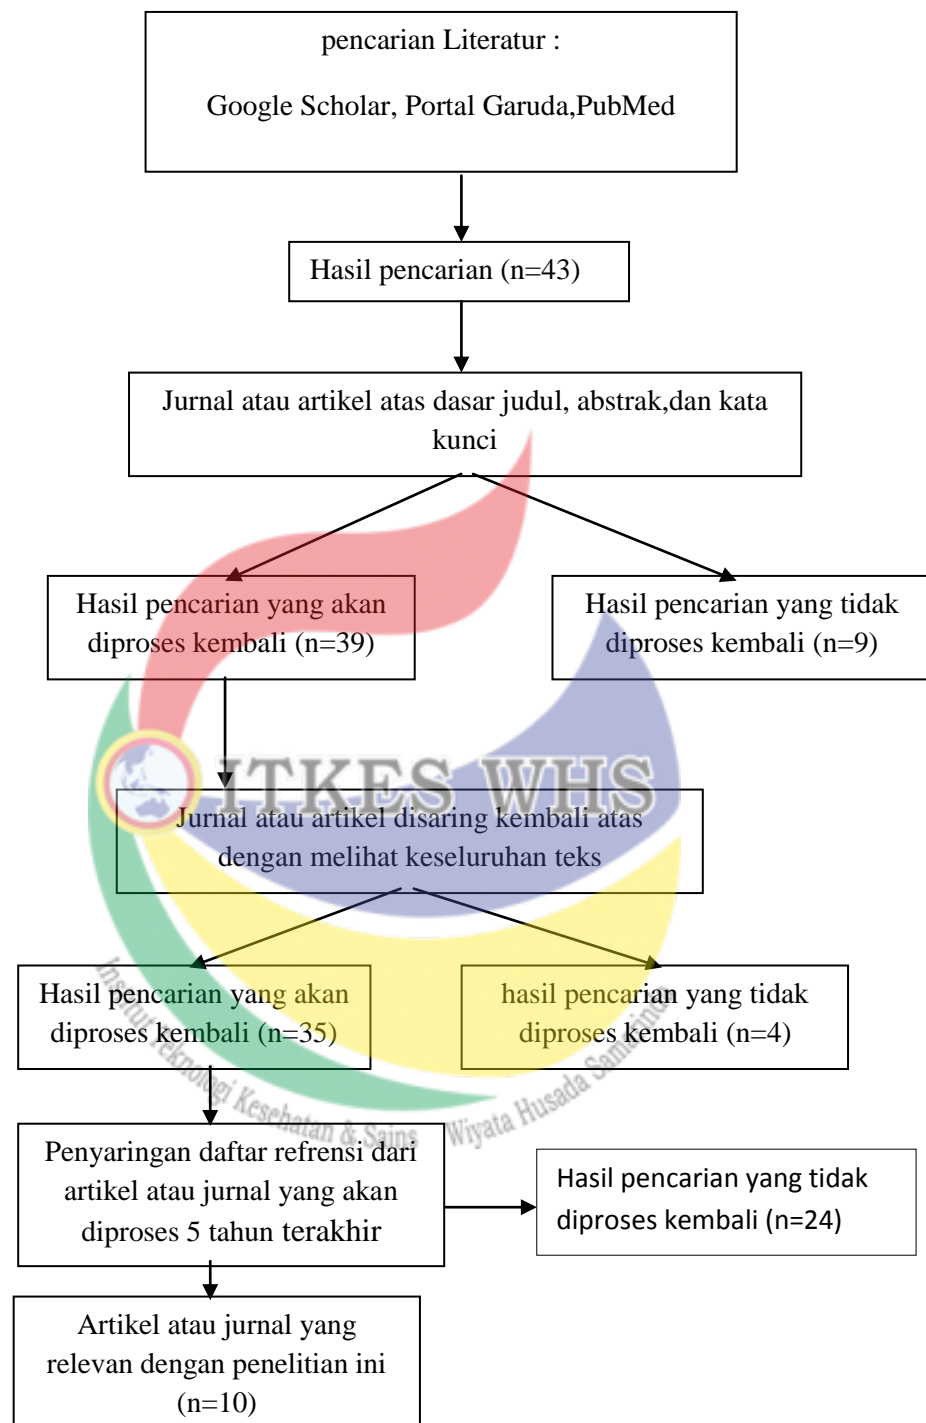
pencarian Literatur :

Google Scholar, Portal Garuda,PubMed

Hasil pencarian (n=43)

Jurnal atau artikel atas dasar judul, abstrak,dan kata kunci

Hasil pencarian yang akan diproses kembali (n=39)

Hasil pencarian yang tidak diproses kembali (n=9)

ITKES WHS

Jurnal atau artikel disaring kembali atas dengan melihat keseluruhan teks

Hasil pencarian yang akan diproses kembali (n=35)

hasil pencarian yang tidak diproses kembali (n=4)

Institut Teknologi Kesehatan & Sains Wiyata Husada Samarinda

Penyaringan daftar refrensi dari artikel atau jurnal yang akan diproses 5 tahun terakhir

Hasil pencarian yang tidak diproses kembali (n=24)

Artikel atau jurnal yang relevan dengan penelitian ini (n=10)